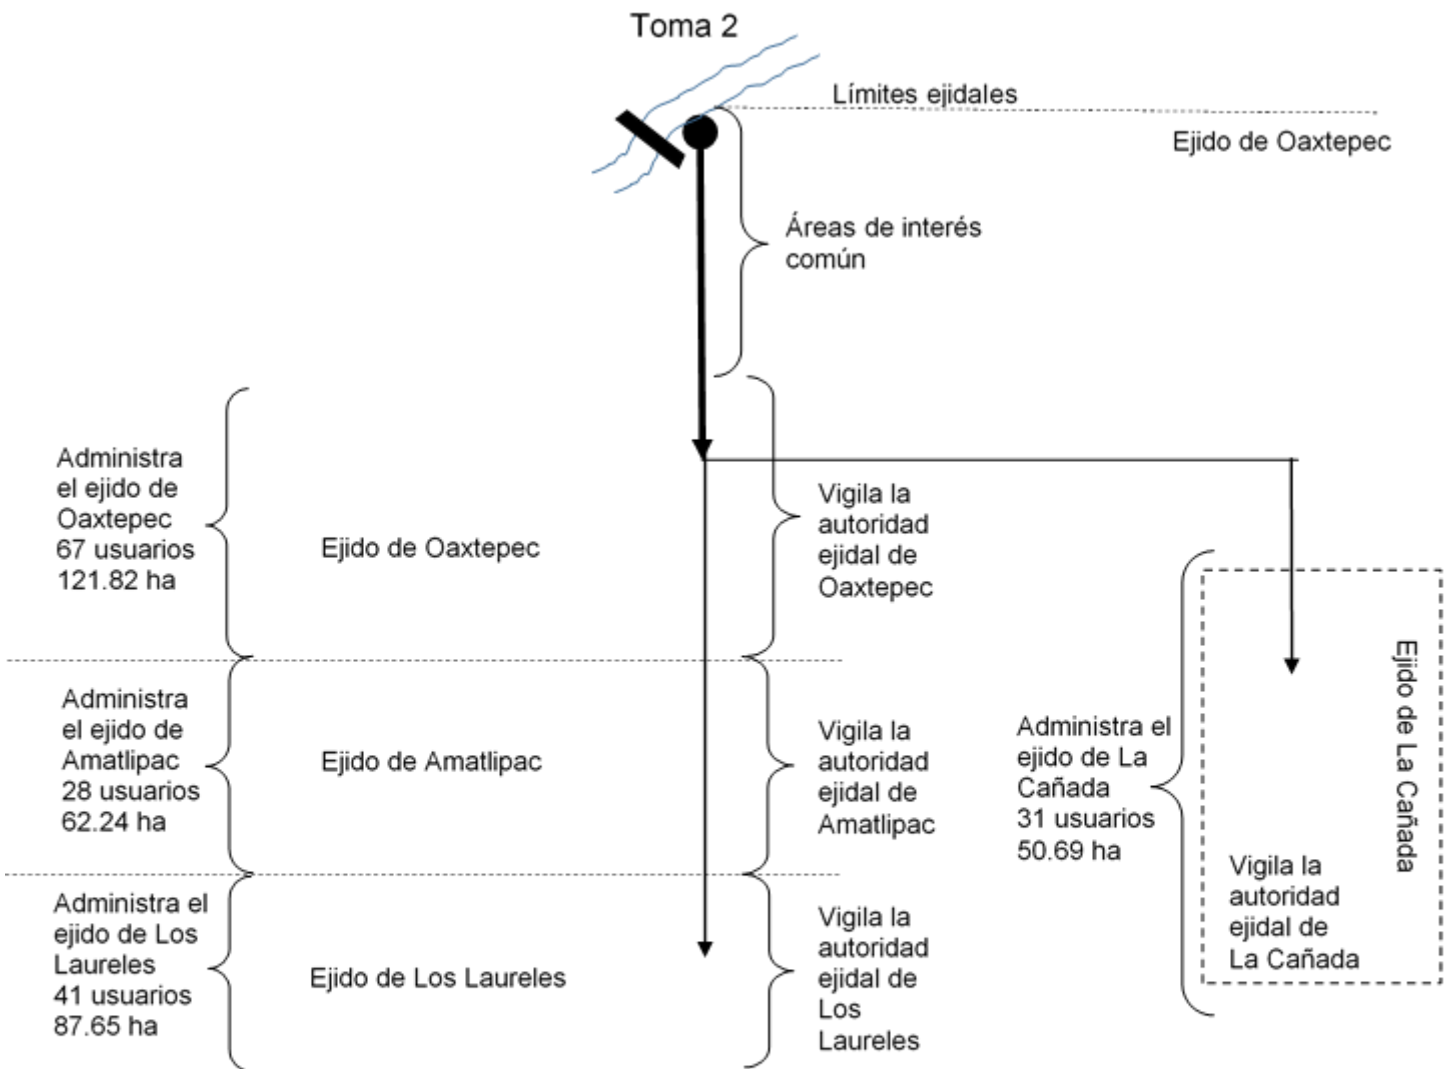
Toma 2

Límites ejidales

Ejido de Oaxtepec

Áreas de interés común

Administra el ejido de Oaxtepec 67 usuarios 121.82 ha

Ejido de Oaxtepec

Vigila la autoridad ejidal de Oaxtepec

Ejido de La Cañada

Administra el ejido de Amatlipac 28 usuarios 62.24 ha

Ejido de Amatlipac

Vigila la autoridad ejidal de Amatlipac

Administra el ejido de La Cañada 31 usuarios 50.69 ha

Vigila la autoridad ejidal de La Cañada

Administra el ejido de Los Laureles 41 usuarios 87.65 ha

Ejido de Los Laureles

Vigila la autoridad ejidal de Los Laureles